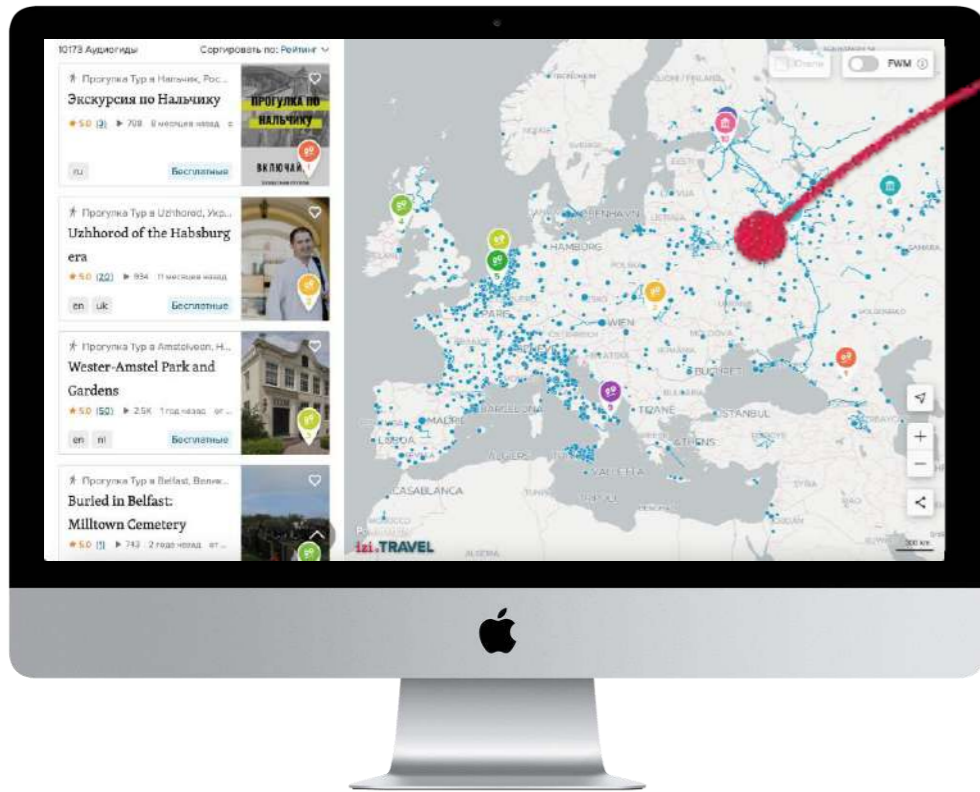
10173 Аудиогиды Сортировать по: Рейтинг

Прогулка Тур в Нальчик, Рос...
Экскурсия по Нальчику
★5.0 (3) ▶ 708 8 месяцев назад
ПРОГУЛКА ПО НАЛЬЧИКУ
ВКЛЮЧАЙ
ru Бесплатные

Прогулка Тур в Uzhhorod, Укр...
Uzhhorod of the Habsburg era
★5.0 (20) ▶ 934 11 месяцев назад
en uk Бесплатные

Прогулка Тур в Amstelveen, Н...
Wester-Amstel Park and Gardens
★5.0 (50) ▶ 2.5K 1 год назад
en nl Бесплатные

Прогулка Тур в Belfast, Велик...
Buried in Belfast: Milltown Cemetery
★5.0 (1) ▶ 743 2 года назад

FWM

HAMBURG
KOPENHAVN
PARIS
WIEN
BUCHAREST
MADRID
LISBOA
BARCELONA
ISTANBUL
ATHENS
CASABLANCA
VALLETTA
TIRANE

izi.TRAVEL
300 km